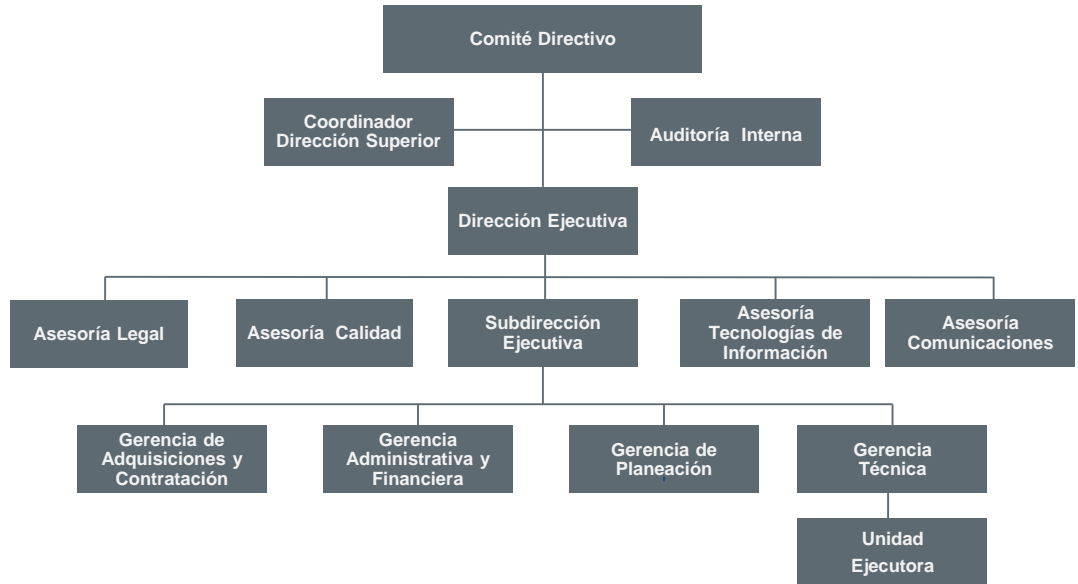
Comité Directivo

Coordinador Dirección Superior

Auditoría Interna

Dirección Ejecutiva

Asesoría Legal

Asesoría Calidad

Subdirección Ejecutiva

Asesoría Tecnologías de Información

Asesoría Comunicaciones

Gerencia de Adquisiciones y Contratación

Gerencia Administrativa y Financiera

Gerencia de Planeación

Gerencia Técnica

Unidad Ejecutora